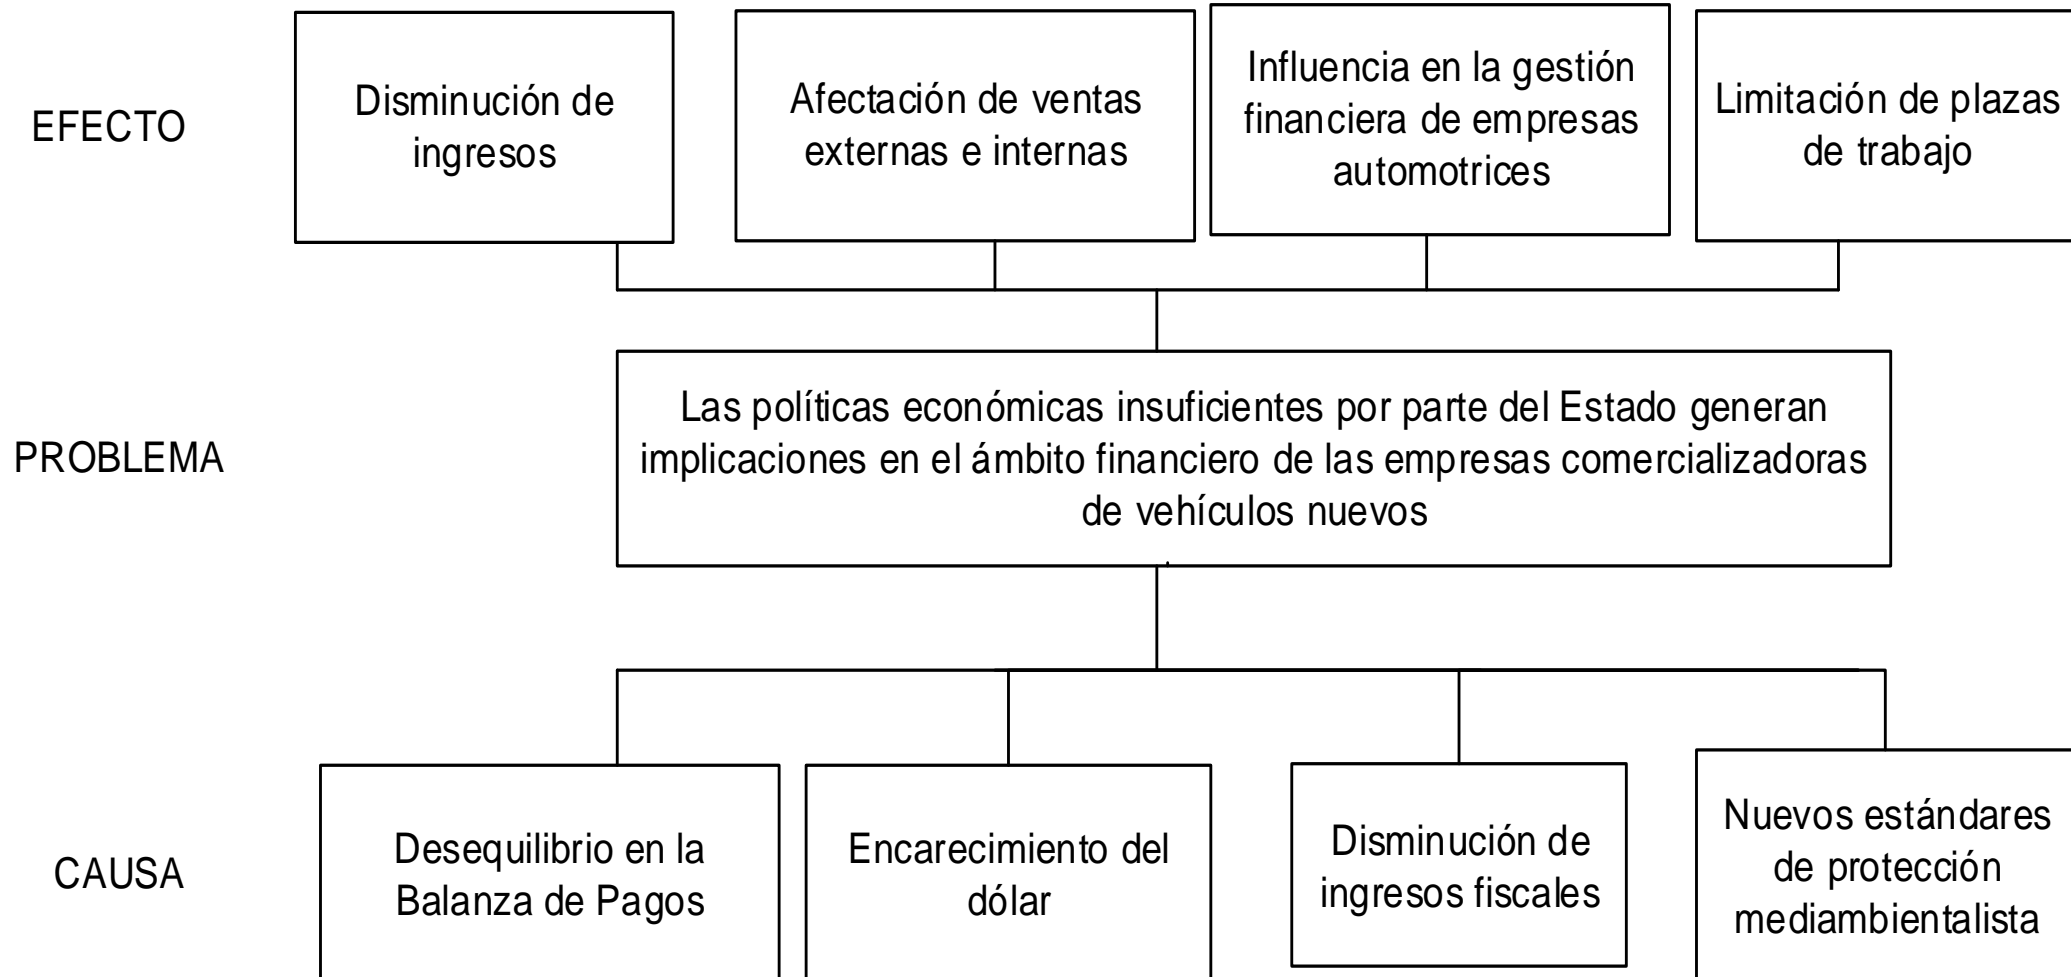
EFECTO

Disminución de ingresos

Afectación de ventas externas e internas

Influencia en la gestión financiera de empresas automotrices

Limitación de plazas de trabajo

PROBLEMA

Las políticas económicas insuficientes por parte del Estado generan implicaciones en el ámbito financiero de las empresas comercializadoras de vehículos nuevos

CAUSA

Desequilibrio en la Balanza de Pagos

Encarecimiento del dólar

Disminución de ingresos fiscales

Nuevos estándares de protección mediambientalista